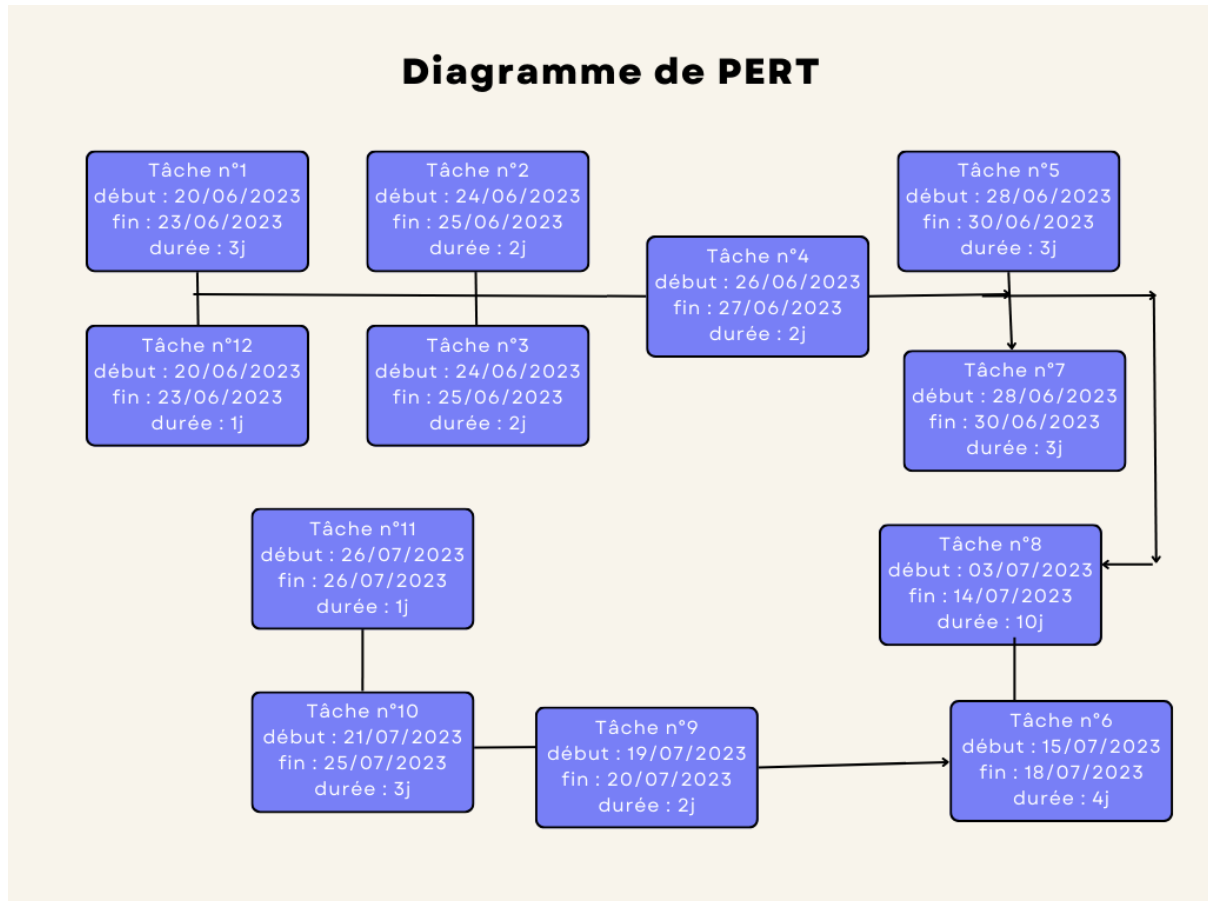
Diagramme de PERT

Tâche n°1
début : 20/06/2023
fin : 23/06/2023
durée : 3j

Tâche n°2
début : 24/06/2023
fin : 25/06/2023
durée : 2j

Tâche n°5
début : 28/06/2023
fin : 30/06/2023
durée : 3j

Tâche n°4
début : 26/06/2023
fin : 27/06/2023
durée : 2j

Tâche n°12
début : 20/06/2023
fin : 23/06/2023
durée : 1j

Tâche n°3
début : 24/06/2023
fin : 25/06/2023
durée : 2j

Tâche n°7
début : 28/06/2023
fin : 30/06/2023
durée : 3j

Tâche n°11
début : 26/07/2023
fin : 26/07/2023
durée : 1j

Tâche n°8
début : 03/07/2023
fin : 14/07/2023
durée : 10j

Tâche n°10
début : 21/07/2023
fin : 25/07/2023
durée : 3j

Tâche n°9
début : 19/07/2023
fin : 20/07/2023
durée : 2j

Tâche n°6
début : 15/07/2023
fin : 18/07/2023
durée : 4j